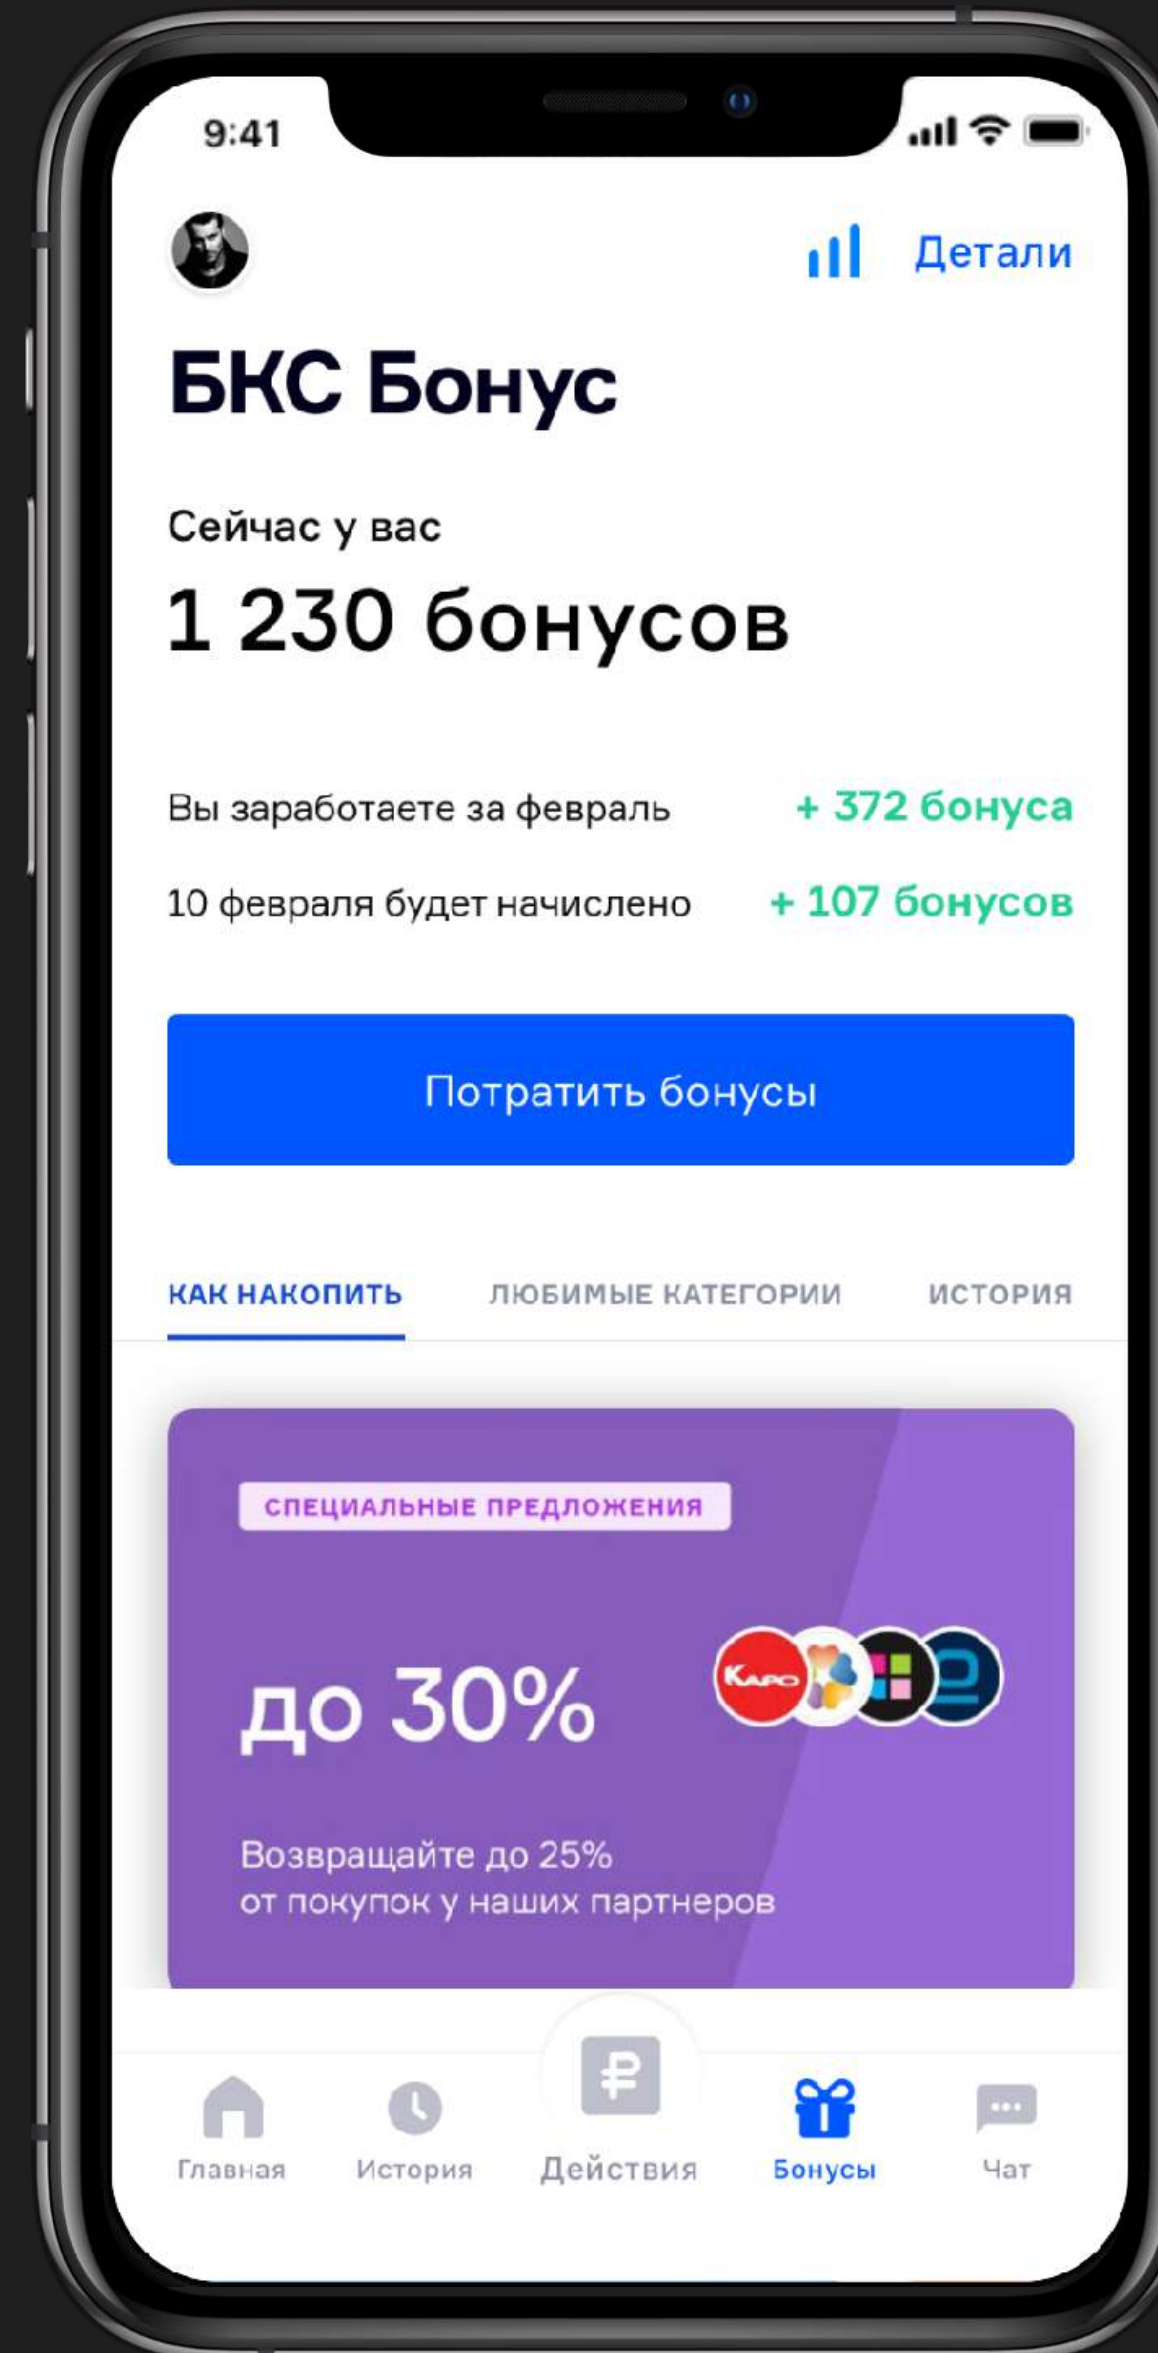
9:41

Детали

БКС Бонус

Сейчас у вас
1 230 бонусов

Вы заработаете за февраль + 372 бонуса
10 февраля будет начислено + 107 бонусов

Потратить бонусы

КАК НАКОПИТЬ ЛЮБИМЫЕ КАТЕГОРИИ ИСТОРИЯ

СПЕЦИАЛЬНЫЕ ПРЕДЛОЖЕНИЯ

до 30%

Каро

Возвращайте до 25%
от покупок у наших партнеров

Главная История Действия Бонусы Чат